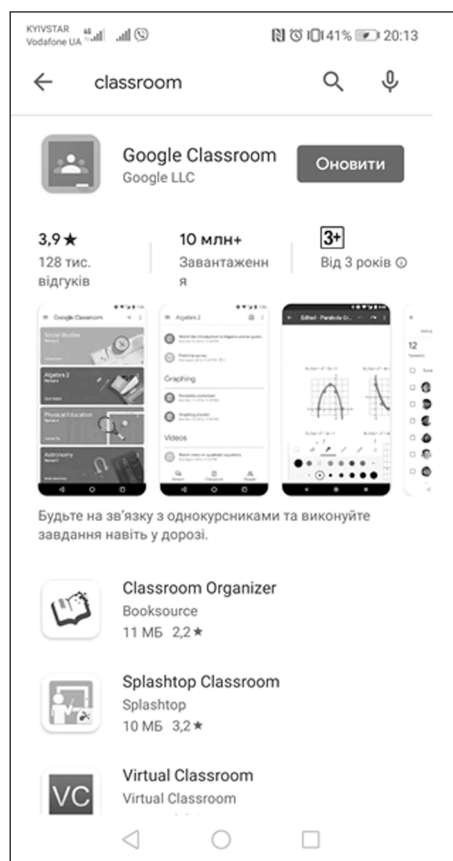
KYIVSTAR Vodafone UA 41% 20:13

classroom

Google Classroom
Google LLC
Оновити

3,9★
128 тис. відгуків

10 млн+
Завантаженн я

3+
Від 3 років

Google Classroom
Social Studies
Algebra 2
Physical Education
Astronomy

Algebra 2
Graphing
Videos

Edited - Parabola Gr...

12

Будьте на зв'язку з однокурсниками та виконуйте завдання навіть у дорозі.

Classroom Organizer
Booksource
11 МБ 2,2★

Splashtop Classroom
Splashtop
10 МБ 3,2★

VC
Virtual Classroom
Virtual Classroom